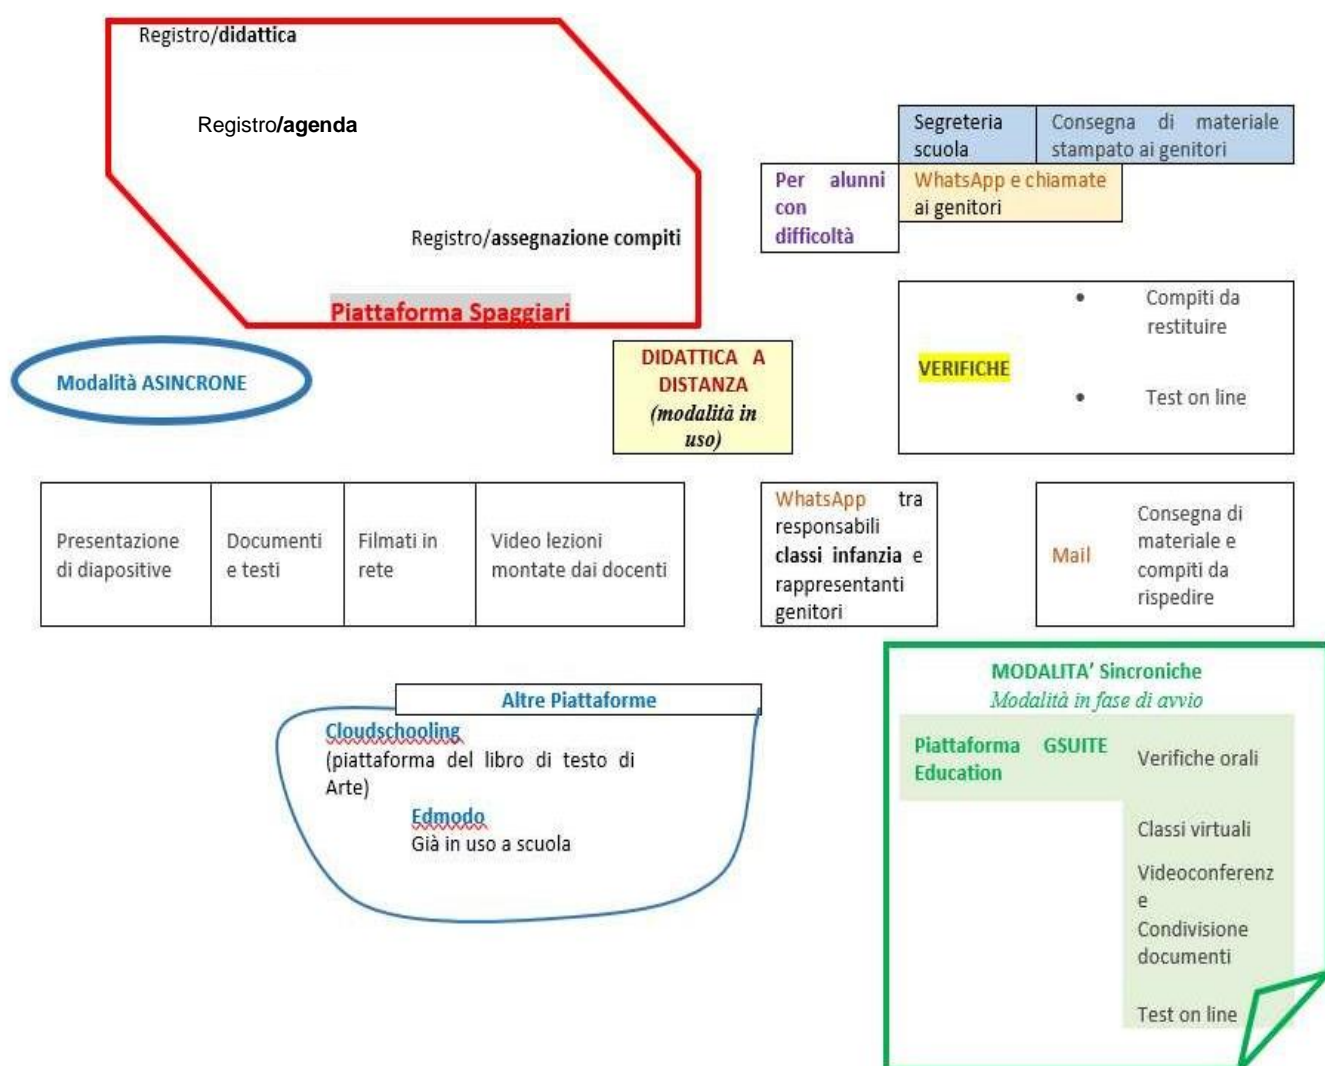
Registro/**didattica**

Registro/**agenda**

Registro/**assegnazione compiti**

Piattaforma Spaggiari

| Segreteria scuola | Consegna di materiale stampato ai genitori |
|---|---|

| Per alunni con difficoltà | WhatsApp e chiamate ai genitori |
|---|---|

Modalità ASINCRONE

DIDATTICA A DISTANZA (modalità in uso)

VERIFICHE

- Compiti da restituire
- Test on line

| Presentazione di diapositive | Documenti e testi | Filmati in rete | Video lezioni montate dai docenti |
|---|---|---|---|

WhatsApp tra responsabili classi infanzia e rappresentanti genitori

| Mail | Consegna di materiale e compiti da rispedire |
|---|---|

Altre Piattaforme

Cloudschooling
(piattaforma del libro di testo di Arte)

Edmodo
Già in uso a scuola

MODALITA' Sincroniche
Modalità in fase di avvio

Piattaforma GSUITE Education

Verifiche orali

Classi virtuali

Videoconferenze

Condivisione documenti

Test on line